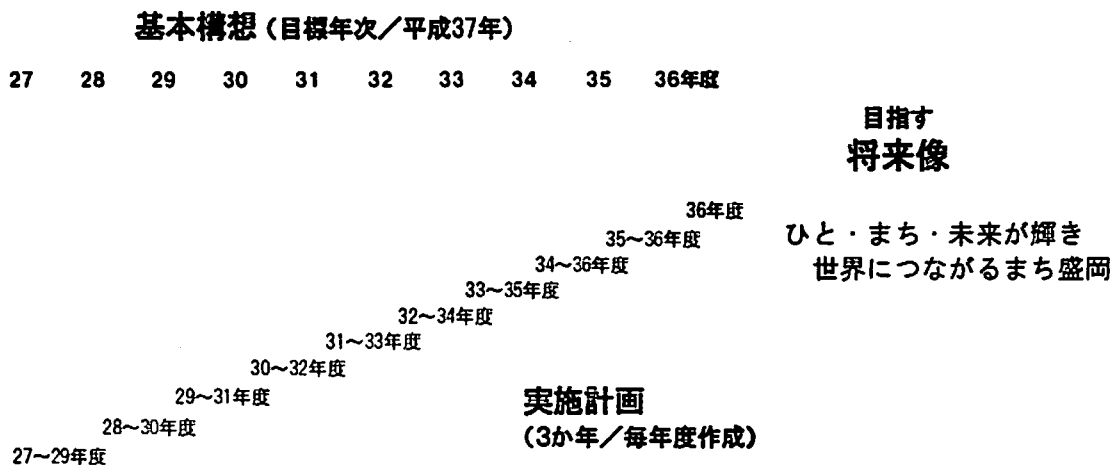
基本構想（目標年次／平成37年）

27　28　29　30　31　32　33　34　35　36年度

目指す
将来像

ひと・まち・未来が輝き
世界につながるまち盛岡

36年度
35～36年度
34～36年度
33～35年度
32～34年度
31～33年度
30～32年度
29～31年度
28～30年度
27～29年度

実施計画
（3か年／毎年度作成）